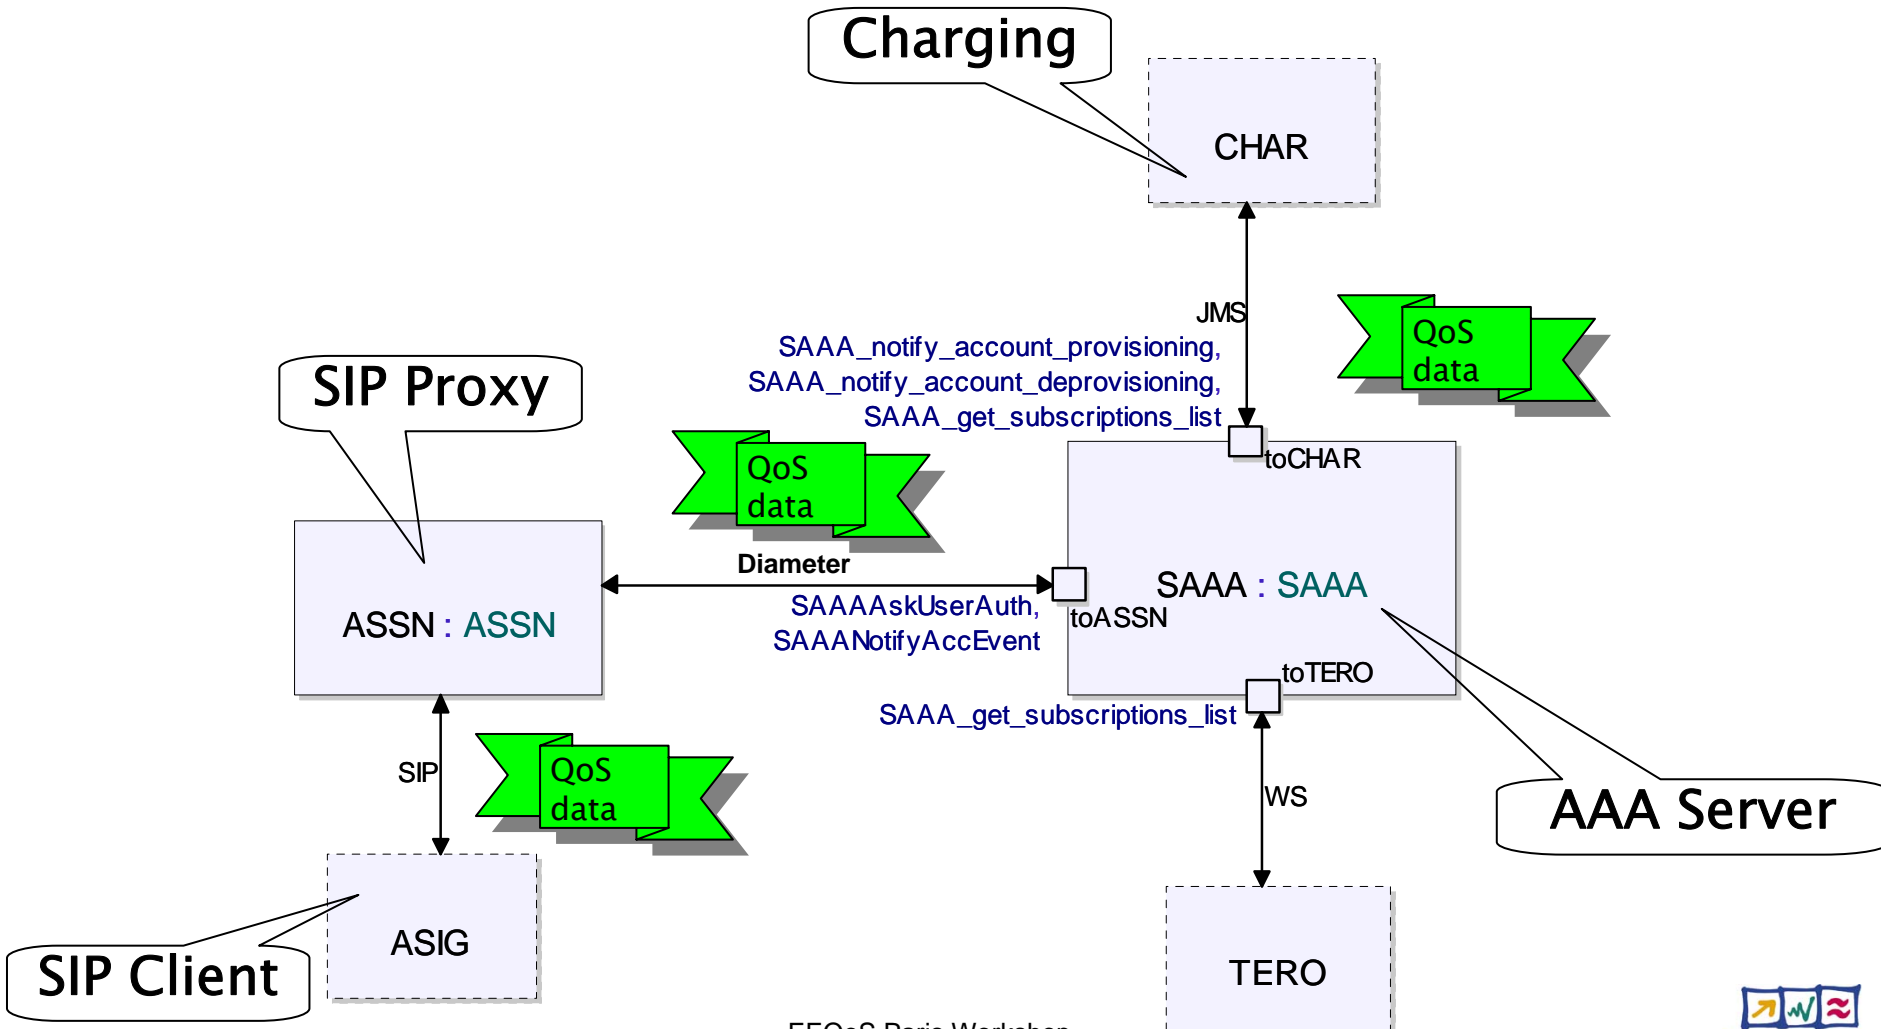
Charging

CHAR

JMS

SAAA_notify_account_provisioning,
SAAA_notify_account_deprovisioning,
SAAA_get_subscriptions_list

QoS data

SIP Proxy

QoS data

toCHAR

Diameter

ASSN : ASSN

SAAA : SAAA

SAAAAskUserAuth,
SAAANotifyAccEvent

toASSN

toTERO

SAAA_get_subscriptions_list

SIP

QoS data

WS

AAA Server

ASIG

SIP Client

TERO

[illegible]